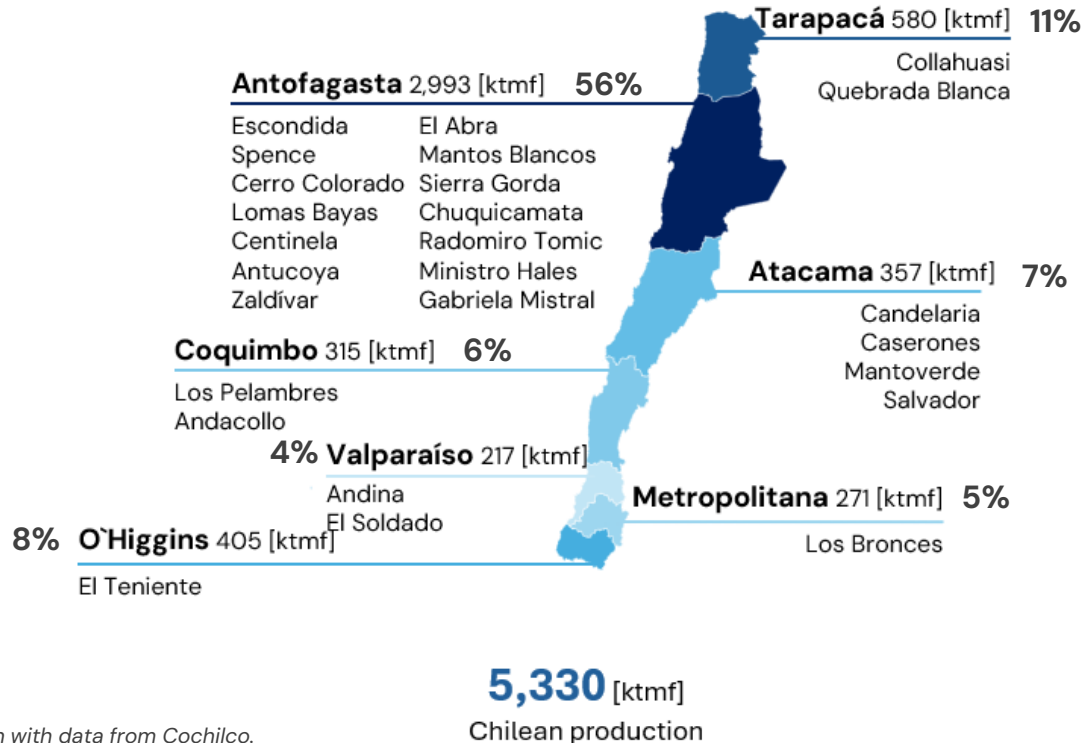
Tarapacá 580 [ktmf] 11%

Collahuasi
Quebrada Blanca

Antofagasta 2,993 [ktmf] 56%

Escondida
Spence
Cerro Colorado
Lomas Bayas
Centinela
Antucoya
Zaldívar

El Abra
Mantos Blancos
Sierra Gorda
Chuquicamata
Radomiro Tomic
Ministro Hales
Gabriela Mistral

Atacama 357 [ktmf] 7%

Candelaria
Caserones
Mantoverde
Salvador

Coquimbo 315 [ktmf] 6%

Los Pelambres
Andacollo

4% Valparaíso 217 [ktmf]

Andina
El Soldado

Metropolitana 271 [ktmf] 5%

Los Bronces

8% O`Higgins 405 [ktmf]

El Teniente

5,330 [ktmf]
Chilean production

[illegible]n with data from Cochilco.